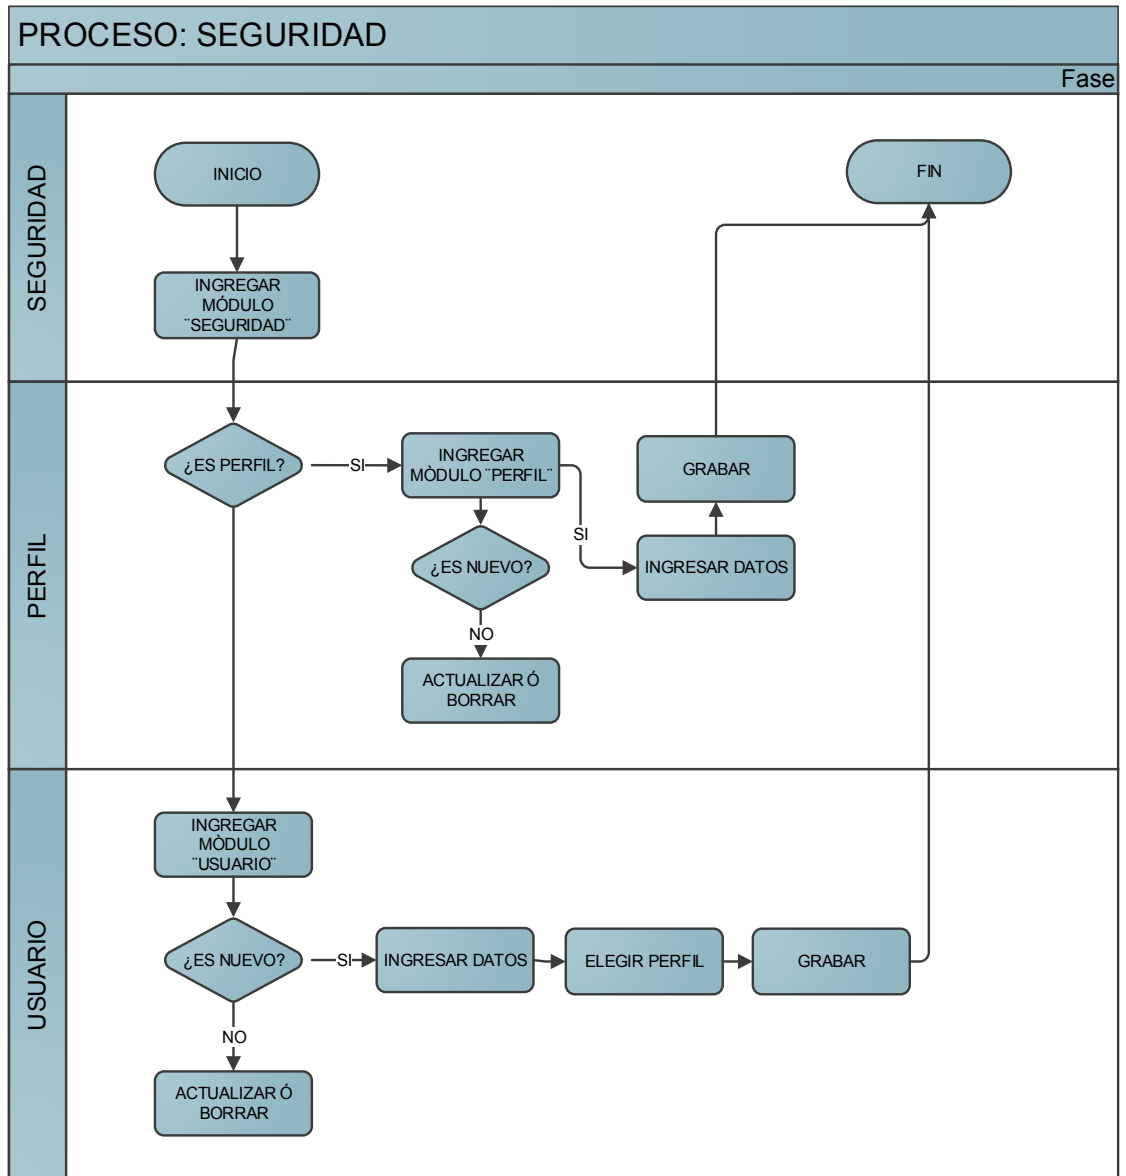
PROCESO: SEGURIDAD

Fase

SEGURIDAD

INICIO

INGREGAR MÓDULO ¨SEGURIDAD¨

FIN

PERFIL

¿ES PERFIL?

SI

INGREGAR MÒDULO ¨PERFIL¨

¿ES NUEVO?

SI

NO

ACTUALIZAR Ó BORRAR

INGRESAR DATOS

GRABAR

USUARIO

INGREGAR MÓDULO ¨USUARIO¨

¿ES NUEVO?

SI

INGRESAR DATOS

ELEGIR PERFIL

GRABAR

NO

ACTUALIZAR Ó BORRAR